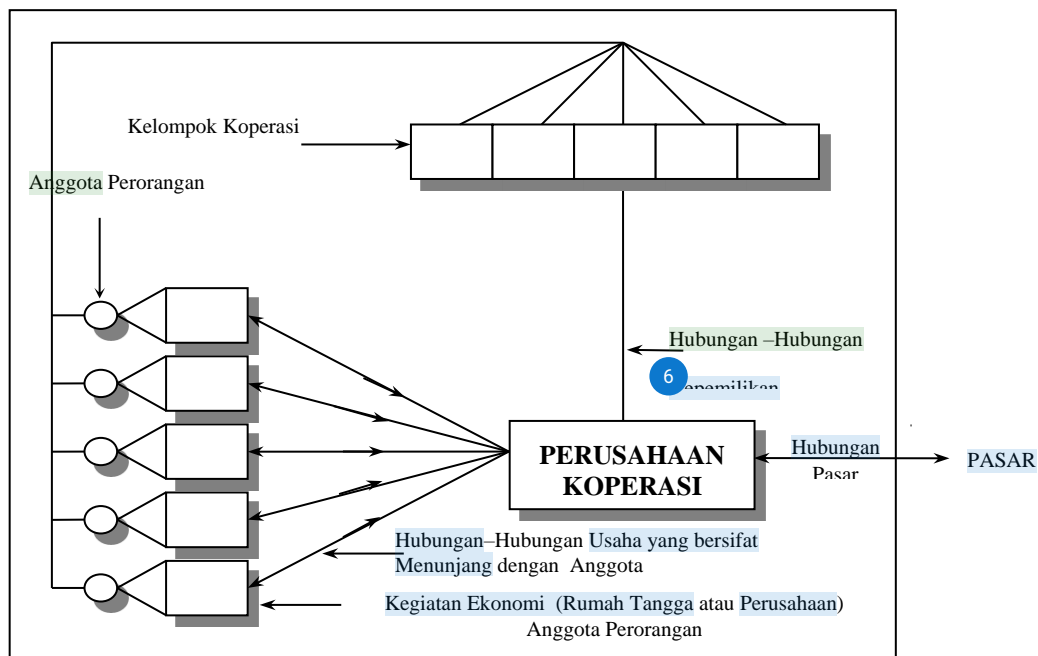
Kelompok Koperasi

Anggota Perorangan

Hubungan –Hubungan

6

Kepemilikan

PERUSAHAAN KOPERASI

Hubungan Pasar

PASAR

Hubungan–Hubungan Usaha yang bersifat Menunjang dengan Anggota

Kegiatan Ekonomi (Rumah Tangga atau Perusahaan) Anggota Perorangan